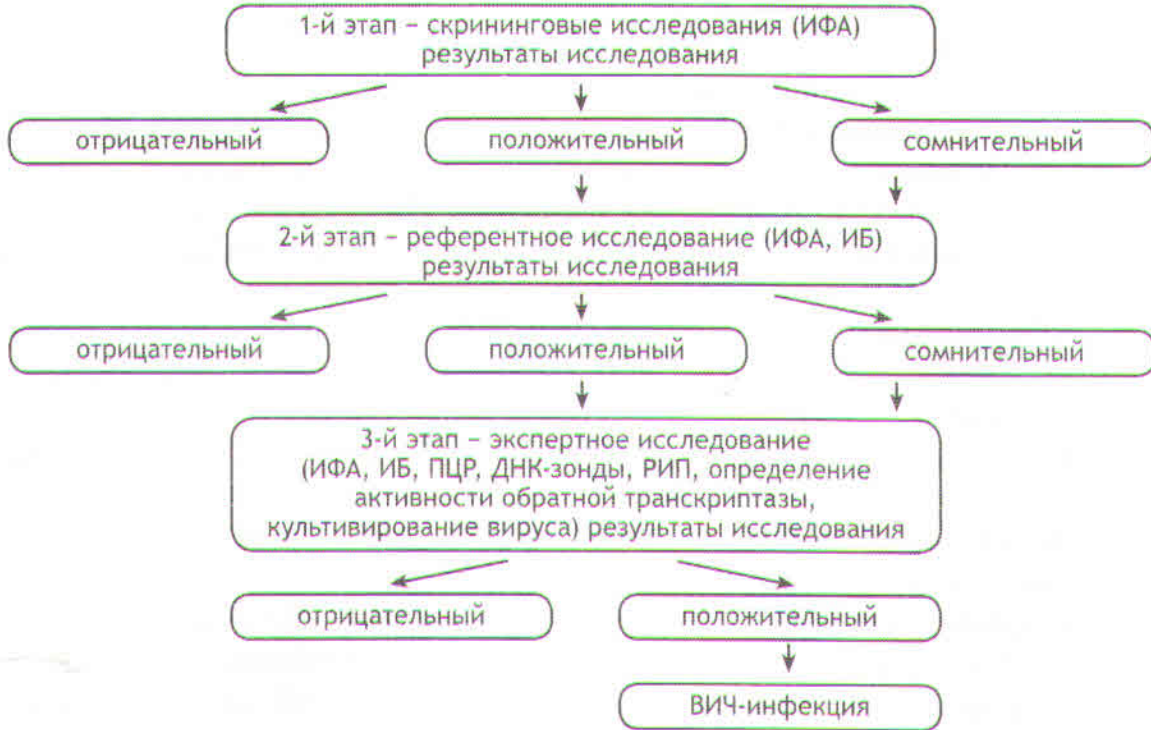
1-й этап – скрининговые исследования (ИФА)
результаты исследования

отрицательный

положительный

сомнительный

2-й этап – референтное исследование (ИФА, ИБ)
результаты исследования

отрицательный

положительный

сомнительный

3-й этап – экспертное исследование
(ИФА, ИБ, ПЦР, ДНК-зонды, РИП, определение активности обратной транскриптазы, культивирование вируса) результаты исследования

отрицательный

положительный

ВИЧ-инфекция